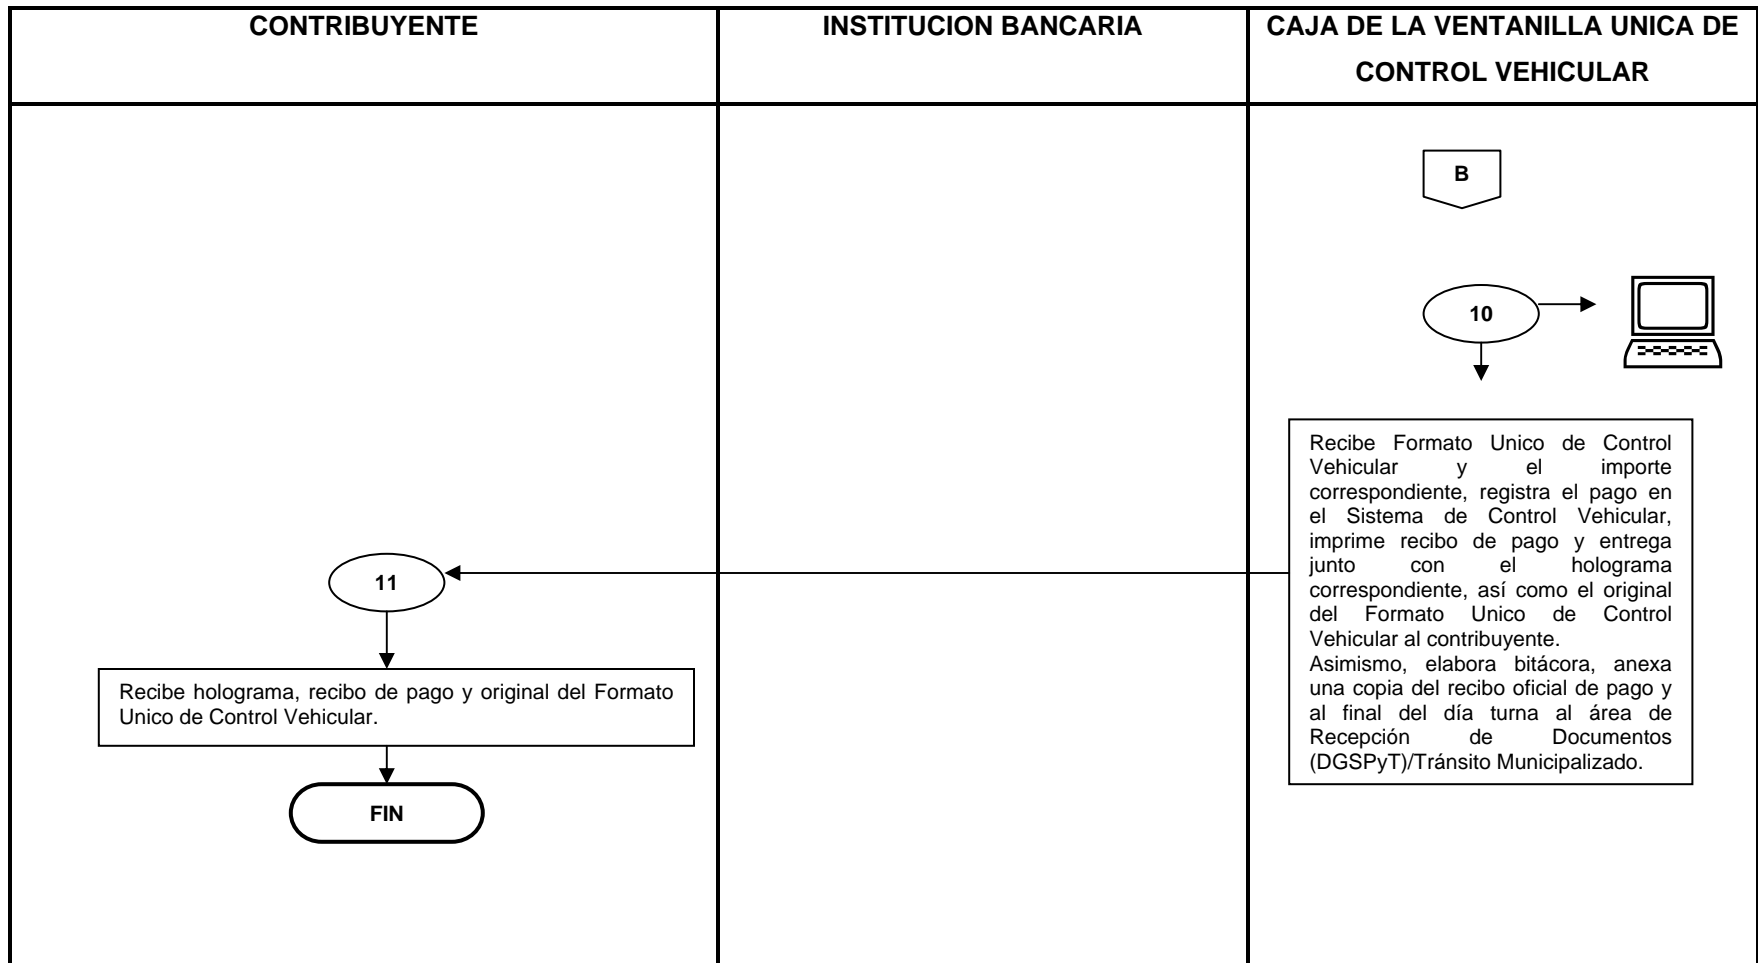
| CONTRIBUYENTE | INSTITUCION BANCARIA | CAJA DE LA VENTANILLA UNICA DE CONTROL VEHICULAR |
|---|---|---|

B

10

Recibe Formato Unico de Control Vehicular y el importe correspondiente, registra el pago en el Sistema de Control Vehicular, imprime recibo de pago y entrega junto con el holograma correspondiente, así como el original del Formato Unico de Control Vehicular al contribuyente.
Asimismo, elabora bitácora, anexa una copia del recibo oficial de pago y al final del día turna al área de Recepción de Documentos (DGSPyT)/Tránsito Municipalizado.

11

Recibe holograma, recibo de pago y original del Formato Unico de Control Vehicular.

FIN